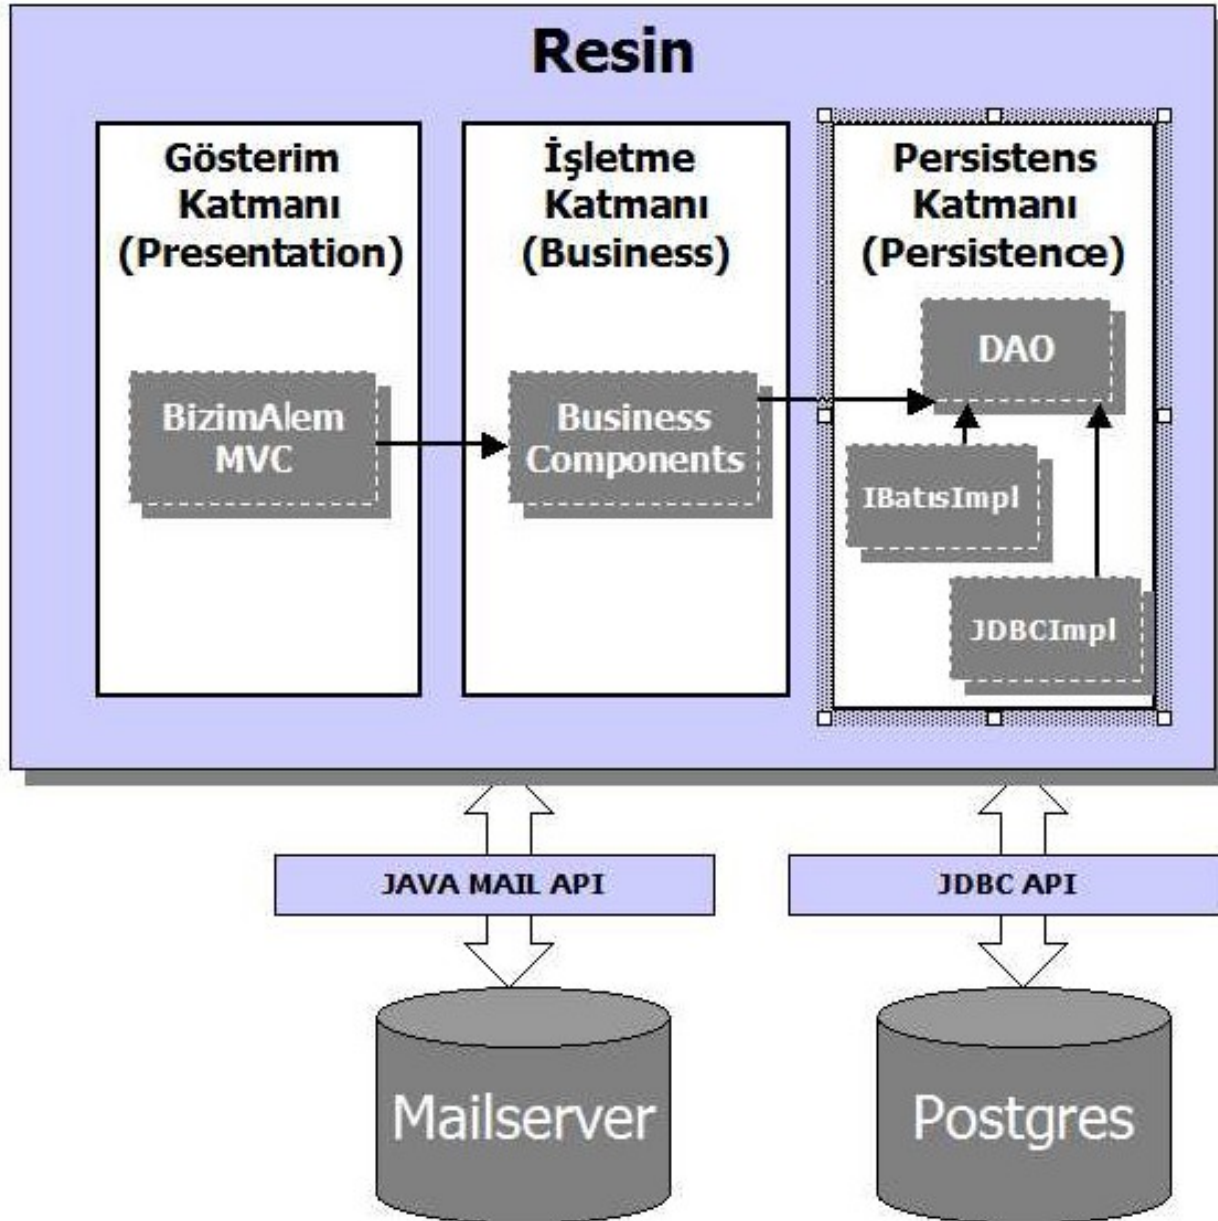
Resin

Gösterim Katmanı (Presentation)

BizimAlem MVC

İşletme Katmanı (Business)

Business Components

Persistens Katmanı (Persistence)

DAO

IBatısImpl

JDBCImpl

JAVA MAIL API

JDBC API

Mailserver

Postgres